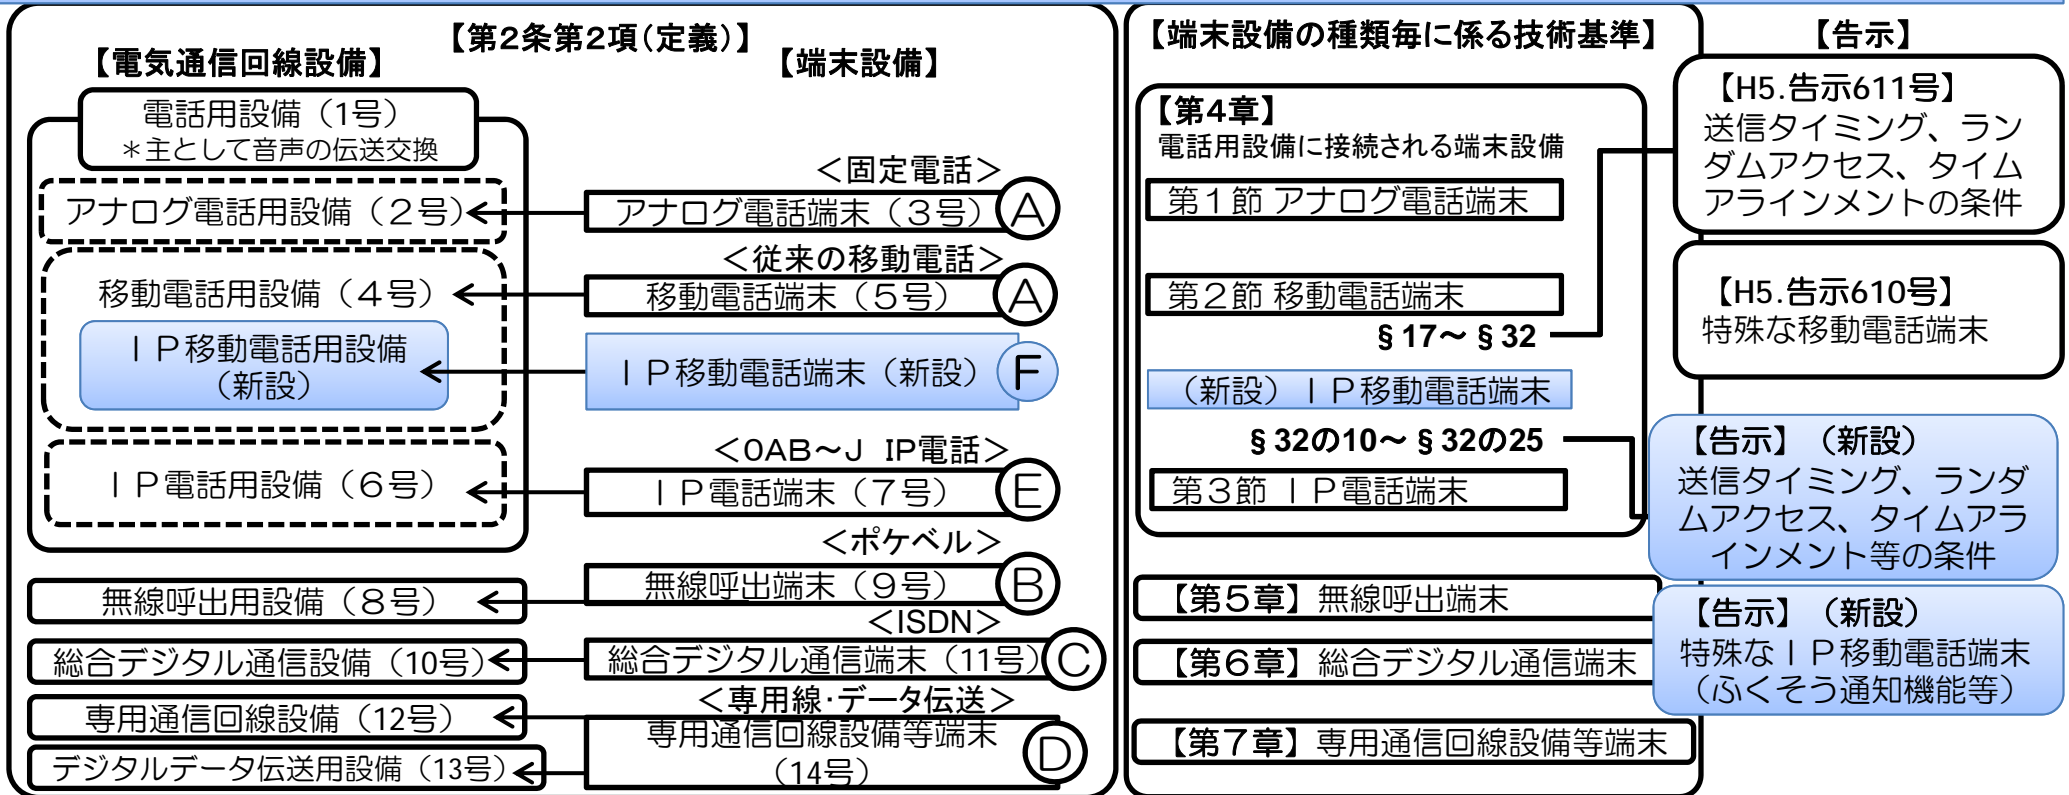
【第2条第2項（定義）】

【電気通信回線設備】

【端末設備】

電話用設備（1号）
＊主として音声の伝送交換

＜固定電話＞

アナログ電話用設備（２号）

アナログ電話端末（３号）

A

＜従来の移動電話＞

移動電話用設備（４号）

移動電話端末（５号）

A

ＩＰ移動電話用設備
（新設）

ＩＰ移動電話端末（新設）

F

＜0AB～J IP電話＞

ＩＰ電話用設備（６号）

ＩＰ電話端末（７号）

E

＜ポケベル＞

無線呼出用設備（８号）

無線呼出端末（９号）

B

＜ISDN＞

総合デジタル通信設備（10号）

総合デジタル通信端末（11号）

C

＜専用線･データ伝送＞

専用通信回線設備（12号）

デジタルデータ伝送用設備（13号）

専用通信回線設備等端末
（14号）

D

【端末設備の種類毎に係る技術基準】

【第４章】
電話用設備に接続される端末設備

第１節 アナログ電話端末

第２節 移動電話端末

§17～§32

（新設） ＩＰ移動電話端末

§32の10～§32の25

第３節 ＩＰ電話端末

【第５章】無線呼出端末

【第６章】総合デジタル通信端末

【第７章】専用通信回線設備等端末

【告示】

【H5.告示611号】
送信タイミング、ランダムアクセス、タイムアラインメントの条件

【H5.告示610号】
特殊な移動電話端末

【告示】（新設）
送信タイミング、ランダムアクセス、タイムアラインメント等の条件

【告示】（新設）
特殊なＩＰ移動電話端末
（ふくそう通知機能等）